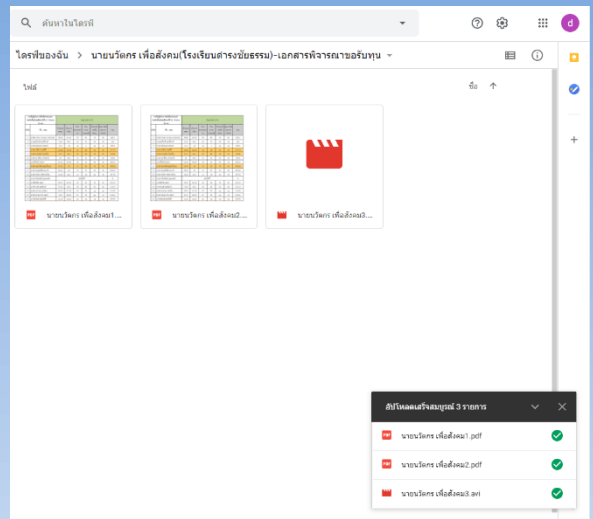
ค้นหาในไดรฟ์

d

ไดรฟ์ของฉัน > นายนวัตกร เพื่อสังคม(โรงเรียนดำรงชัยธรรม)-เอกสารพิจารณาขอรับทุน

ไฟล์

ชื่อ ↑

PDF นายนวัตกร เพื่อสังคม1...

PDF นายนวัตกร เพื่อสังคม2...

นายนวัตกร เพื่อสังคม3...

อัปโหลดเสร็จสมบูรณ์ 3 รายการ

PDF นายนวัตกร เพื่อสังคม1.pdf

PDF นายนวัตกร เพื่อสังคม2.pdf

นายนวัตกร เพื่อสังคม3.avi